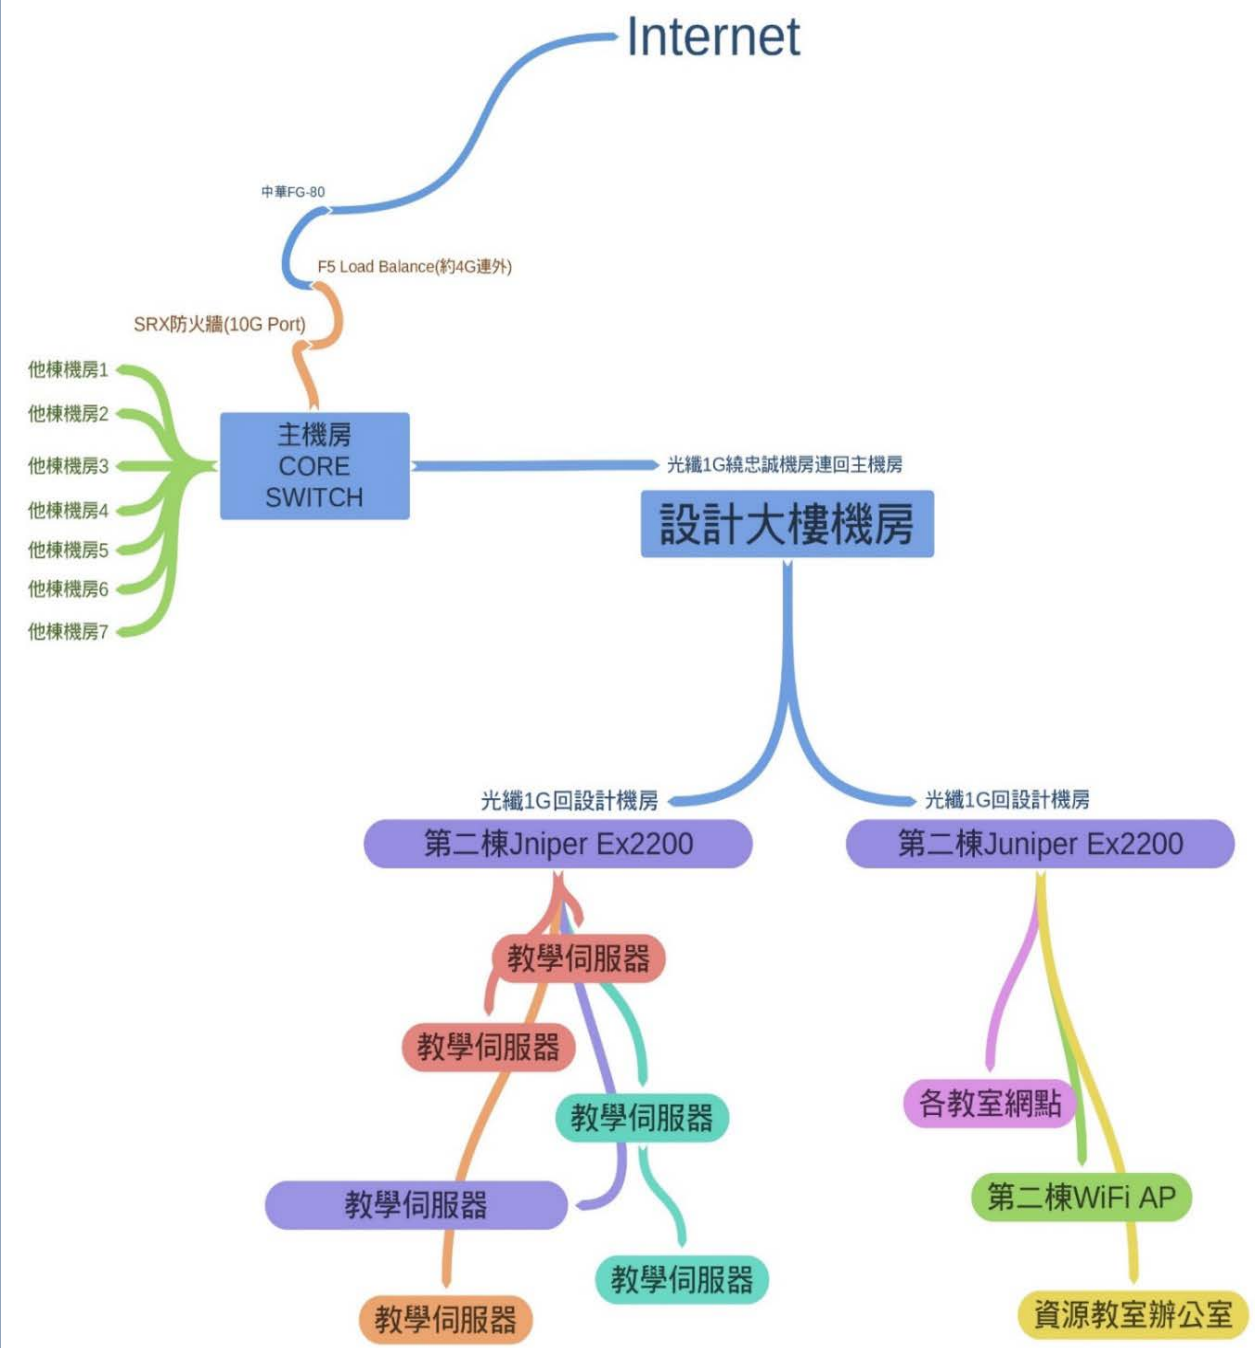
Internet

中華FG-80

F5 Load Balance(約4G連外)

SRX防火牆(10G Port)

他棟機房1
他棟機房2
他棟機房3
他棟機房4
他棟機房5
他棟機房6
他棟機房7

主機房
CORE
SWITCH

光纖1G繞忠誠機房連回主機房

設計大樓機房

光纖1G回設計機房

第二棟Jniper Ex2200

光纖1G回設計機房

第二棟Juniper Ex2200

教學伺服器

教學伺服器

教學伺服器

教學伺服器

教學伺服器

教學伺服器

各教室網點

第二棟WiFi AP

資源教室辦公室